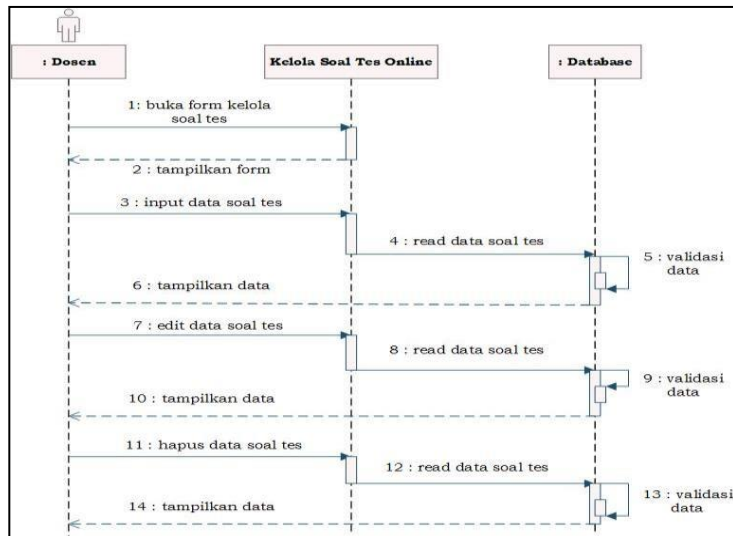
: Dosen

Kelola Soal Tes Online

: Database

1: buka form kelola soal tes

2 : tampilkan form

3 : input data soal tes

4 : read data soal tes

5 : validasi data

6 : tampilkan data

7 : edit data soal tes

8 : read data soal tes

9 : validasi data

10 : tampilkan data

11 : hapus data soal tes

12 : read data soal tes

13 : validasi data

14 : tampilkan data